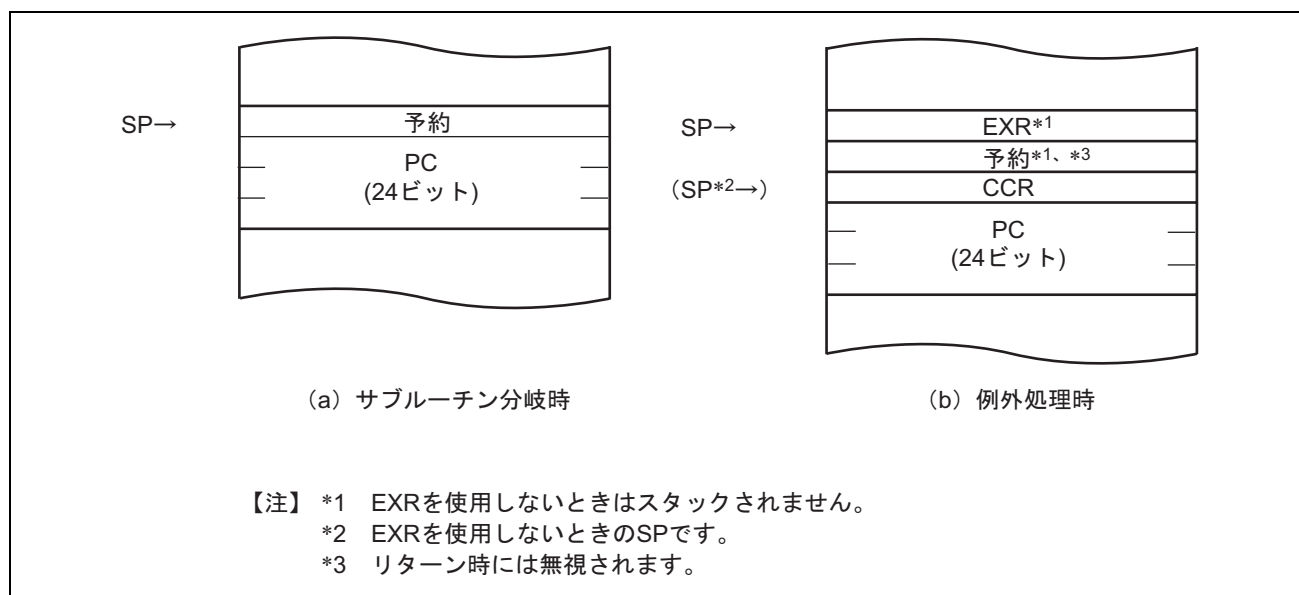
SP→

予約

PC
(24ビット)

SP→

(SP*2→)

EXR*1

予約*1、*3

CCR

PC
(24ビット)

(a) サブルーチン分岐時

(b) 例外処理時

【注】 *1 EXRを使用しないときはスタックされません。
*2 EXRを使用しないときのSPです。
*3 リターン時には無視されます。